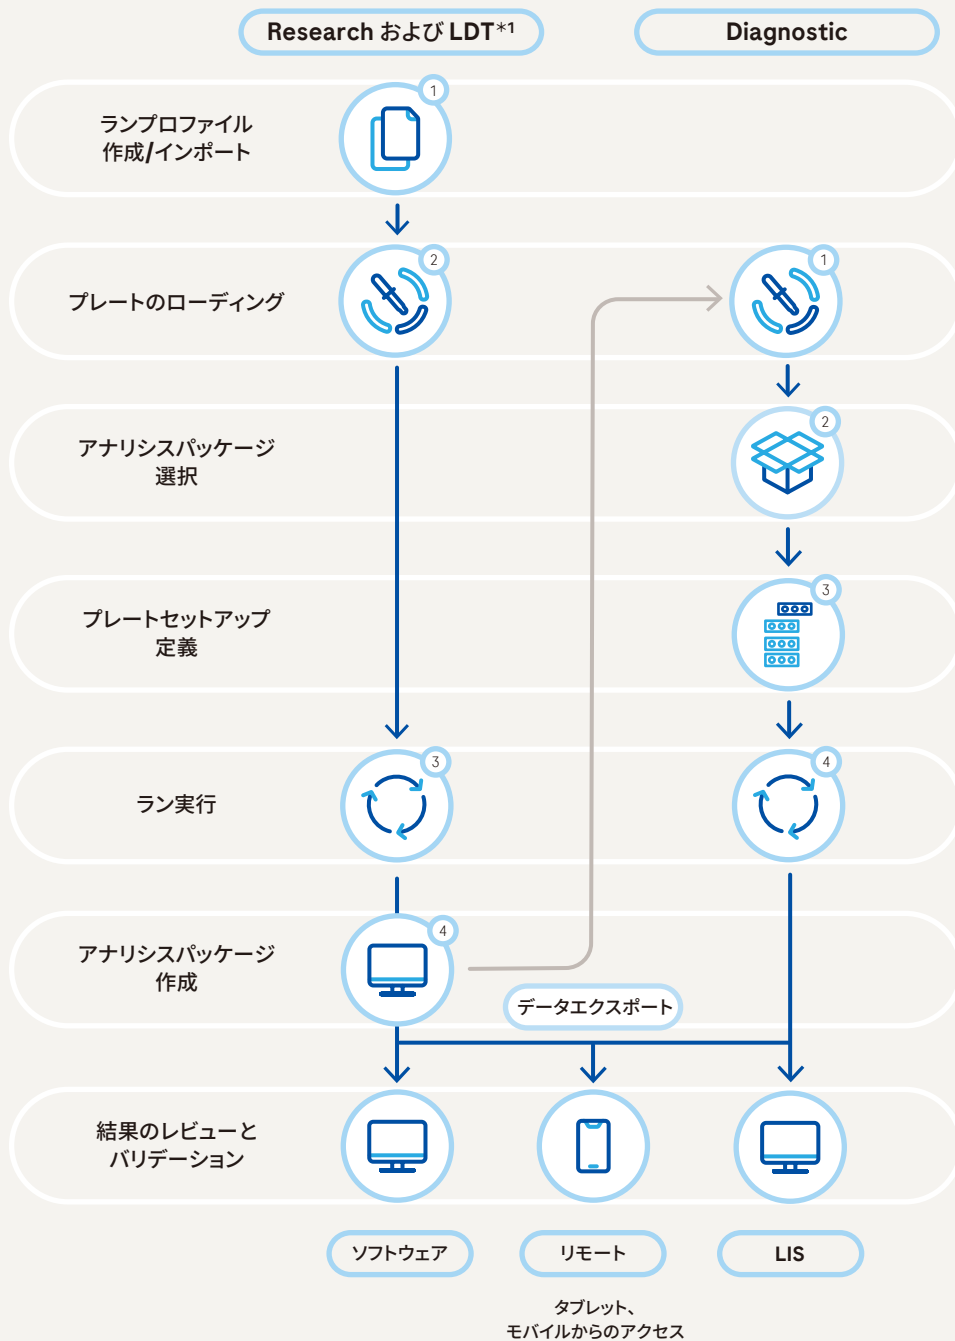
Research および LDT*1

Diagnostic

ランプロファイル作成/インポート

1

プレートのローディング

2

1

アナリシスパッケージ選択

2

プレートセットアップ定義

3

ラン実行

3

4

アナリシスパッケージ作成

4

データエクスポート

結果のレビューとバリデーション

ソフトウェア

リモート

LIS

タブレット、モバイルからのアクセス